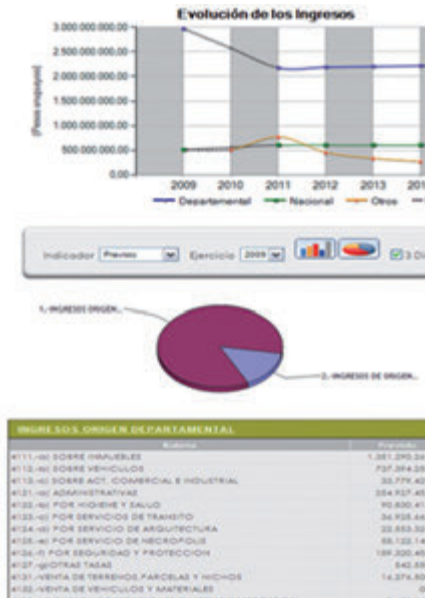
Evolución de los Ingresos

3.000.000.000,00
2.500.000.000,00
2.000.000.000,00
1.500.000.000,00
1.000.000.000,00
500.000.000,00
0,00

(Pesos uruguayos)

2009 2010 2011 2012 2013 201

Departamental Nacional Otros

Indicador Previsto Ejercicio 2009 3 Di

1.-INGRESOS ORIGEN...

2.-INGRESOS DE ORIGEN...

INGRESOS ORIGEN DEPARTAMENTAL

| Rubros | Previsto |
|---|---|
| 4111.-a) SOBRE INMUEBLES | 1.351.290.24 |
| 4112.-b) SOBRE VEHICULOS | 737.394.25 |
| 4113.-c) SOBRE ACT. COMERCIAL E INDUSTRIAL | 33.779.42 |
| 4121.-a) ADMINISTRATIVAS | 354.937.45 |
| 4122.-b) POR HIGIENE Y SALUD | 90.630.41 |
| 4123.-c) POR SERVICIOS DE TRANSITO | 34.935.44 |
| 4124.-d) POR SERVICIO DE ARQUITECTURA | 22.553.32 |
| 4125.-e) POR SERVICIO DE NECROPOLIS | 88.122.14 |
| 4126.-f) POR SEGURIDAD Y PROTECCION | 189.320.45 |
| 4127.-g)OTRAS TASAS | 540.55 |
| 4131.-VENTA DE TERRENOS,PARCELAS Y NICHOS | 14.374.50 |
| 4132.-VENTA DE VEHICULOS Y MATERIALES | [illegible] |